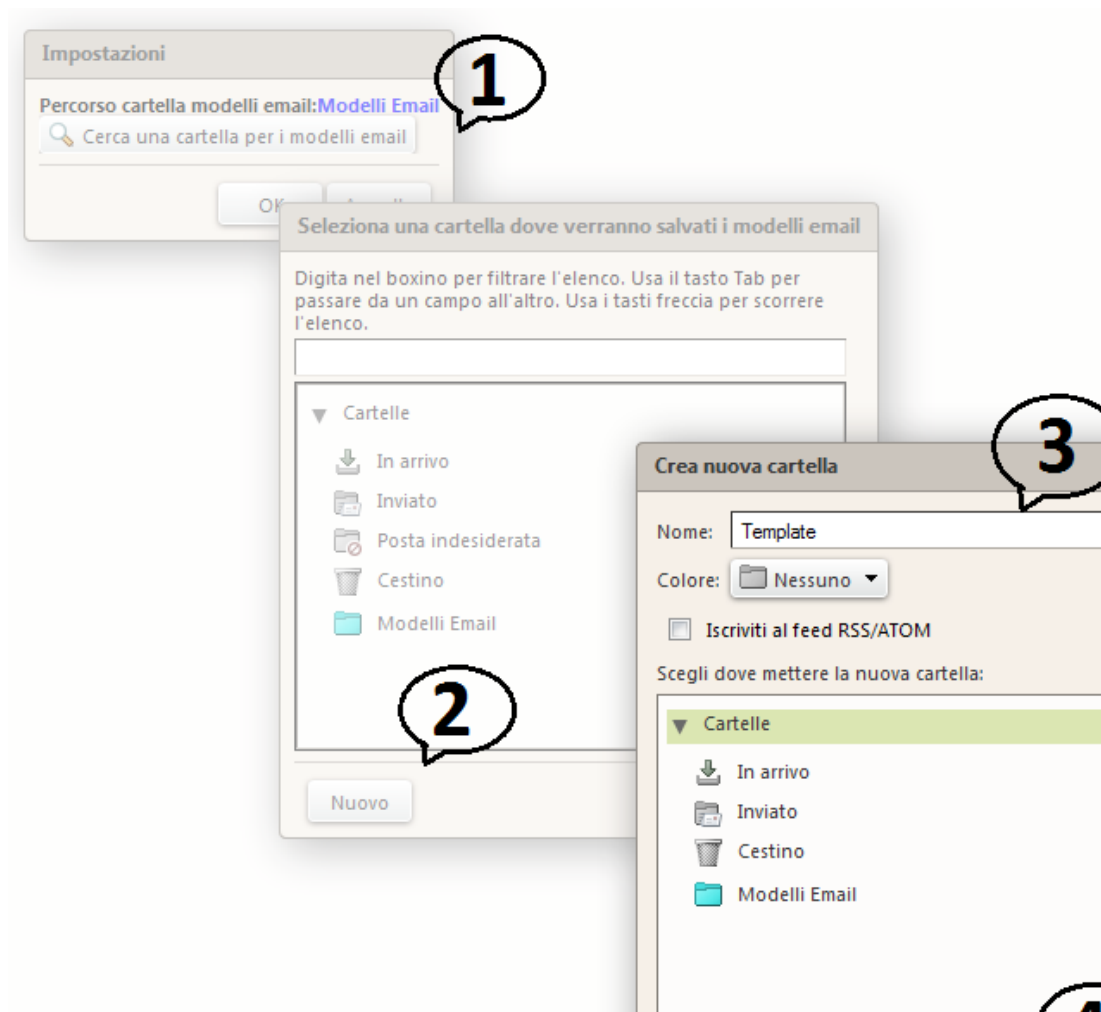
Impostazioni

1

Percorso cartella modelli email:Modelli Email

Cerca una cartella per i modelli email

OK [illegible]

Seleziona una cartella dove verranno salvati i modelli email

Digita nel boxino per filtrare l'elenco. Usa il tasto Tab per passare da un campo all'altro. Usa i tasti freccia per scorrere l'elenco.

Cartelle

In arrivo

Inviato

Posta indesiderata

Cestino

Modelli Email

2

Nuovo

3

Crea nuova cartella

Nome: Template

Colore: Nessuno

Iscriviti al feed RSS/ATOM

Scegli dove mettere la nuova cartella:

Cartelle

In arrivo

Inviato

Cestino

Modelli Email

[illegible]